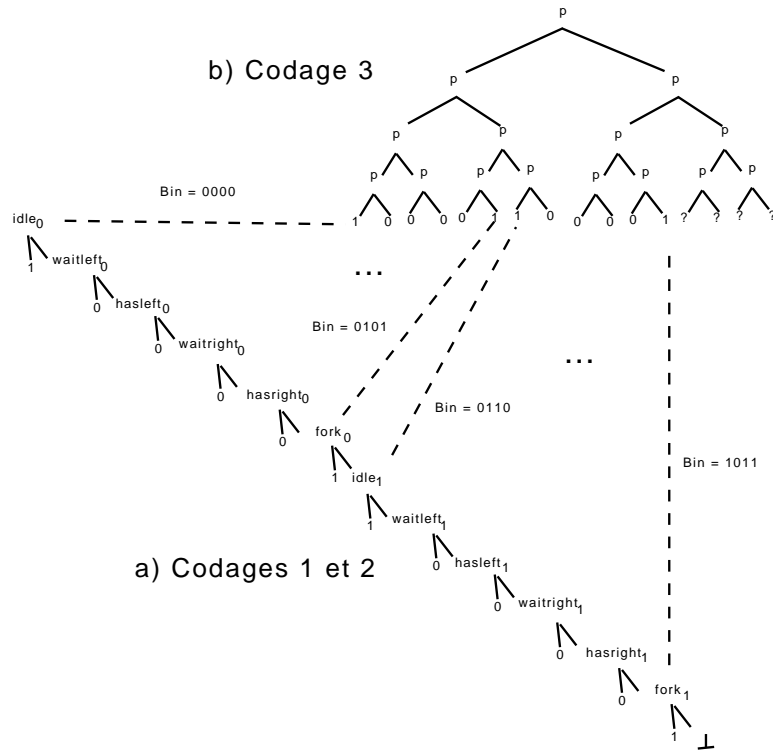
p

b) Codage 3

p p

p p p p

p p p p p p p p

Bin = 0000

1 0 0 0 0 1 1 0 0 0 0 1 ? ? ? ?

$idle_0$

1 $waitleft_0$

...

0 $hasleft_0$

Bin = 0101

0 $waitright_0$

...

0 $hasright_0$

Bin = 0110

0 $fork_0$

Bin = 1011

1 $idle_1$

1 $waitleft_1$

a) Codages 1 et 2

0 $hasleft_1$

0 $waitright_1$

0 $hasright_1$

0 $fork_1$

1 $\perp$